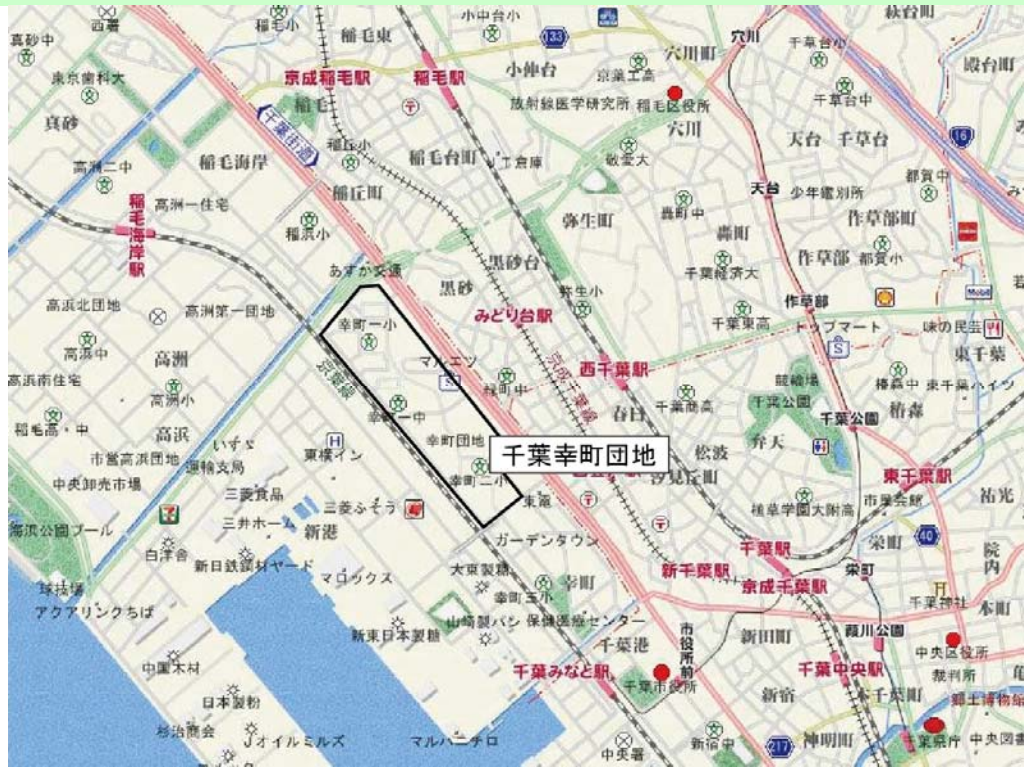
千葉幸町団地

真砂中
西署
稲毛
小中台小
133
萩台町
東京歯科大
稲毛東
穴川
千葉台小
京成稲毛駅
稲毛駅
小仲台
京葉工高
穴川町
殿台町
真砂
千葉街道
稲毛
放射線医学研究所
稲毛区役所
千葉台中
稲毛小
穴川
16
高洲二中
稲毛海岸
稲毛台町
工窓庫
敬愛大
天台
千草台
稲丘町
都賀中
稲毛海岸駅
高洲一住宅
弥生町
轟町中
天台
少年鑑別所
作草部町
稲浜小
轟町
あすか交通
黒砂台
千葉経済大
作草部
都賀小
高浜北団地
高洲第一団地
黒砂
新宿小
作草部
幸町一小
みどり台駅
トップマート
味の民芸
高浜中
千葉東高
高洲
マルエツ
緑町中
京成千葉線
西千葉駅
東千葉
高浜南住宅
京葉線
高洲小
幸町一中
千葉商高
競輪場
椿森中
東千葉ハイツ
稲毛高・中
高浜
幸町団地
千葉公園
千葉公園
椿森
いすゞ
春日
市営高浜団地
運輸支局
東横イン
幸町二小
松波
弁天
東千葉駅
中央卸売市場
三菱食品
三菱ふそう
東電
浮見丘町
市場会館
祐光
海浜公園プール
三井ホーム
新港
植草学園大附高
40
白浜台
ガーデンタウン
栄町
院内
新日鉄鋼材ヤード
マロックス
大京製糖
幸町
千葉駅
栄町
球技場
幸町三小
新千葉駅
京成千葉駅
千葉神社
アクアリンクちば
山崎製パン
保健医療センター
本町
新東日本製糖
千葉港
市役所前
新田町
羽衣公園
中国木材
千葉みなと駅
千葉中央駅
中央区役所
千葉市役所
裁判所
日本製粉
新宿
本千葉町
郷土博物館
杉治商会
Jオイルミルズ
マルハニチロ
中央署
新宿中
217
神明町
県庁
中央図書館